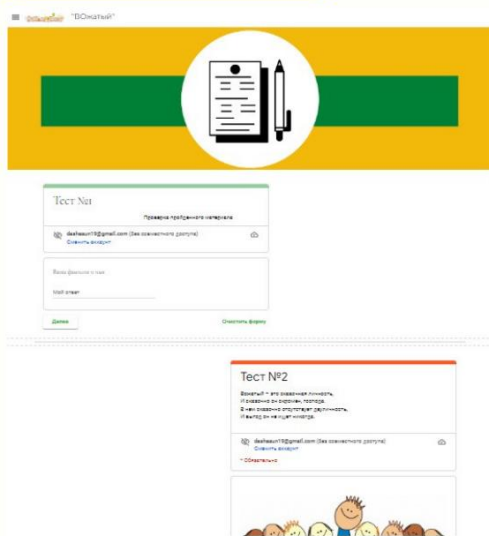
"ВОжатый"

Тест №1

Проверка пройденного материала

dashasun19@gmail.com (без совместного доступа)
Сменить аккаунт

Ваша фамилия и имя

Мой ответ

Далее

Очистить форму

Тест №2

Вожатый – это сказочная личность,
И сказочно он скромен, толстокож.
В нем сказочно отсутствует двуличность,
И вылез он не ищет никогда.

dashasun19@gmail.com (без совместного доступа)
Сменить аккаунт

* Обязательно